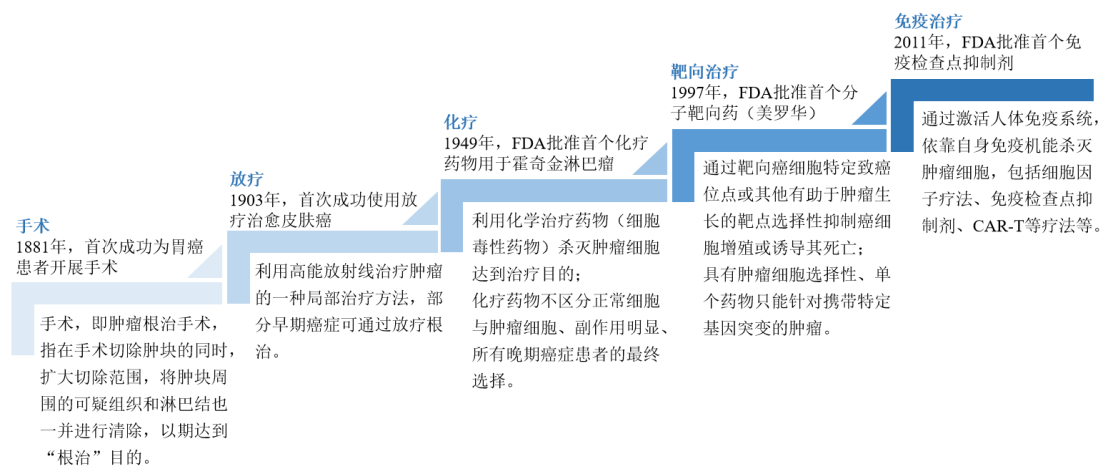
手术
1881年，首次成功为胃癌患者开展手术

手术，即肿瘤根治手术，指在手术切除肿块的同时，扩大切除范围，将肿块周围的可疑组织和淋巴结也一并进行清除，以期达到“根治”目的。

放疗
1903年，首次成功使用放疗治愈皮肤癌

利用高能放射线治疗肿瘤的一种局部治疗方法，部分早期癌症可通过放疗根治。

化疗
1949年，FDA批准首个化疗药物用于霍奇金淋巴瘤

利用化学治疗药物（细胞毒性药物）杀灭肿瘤细胞达到治疗目的；
化疗药物不区分正常细胞与肿瘤细胞、副作用明显、所有晚期癌症患者的最终选择。

靶向治疗
1997年，FDA批准首个分子靶向药（美罗华）

通过靶向癌细胞特定致癌位点或其他有助于肿瘤生长的靶点选择性抑制癌细胞增殖或诱导其死亡；
具有肿瘤细胞选择性、单个药物只能针对携带特定基因突变的肿瘤。

免疫治疗
2011年，FDA批准首个免疫检查点抑制剂

通过激活人体免疫系统，依靠自身免疫机能杀灭肿瘤细胞，包括细胞因子疗法、免疫检查点抑制剂、CAR-T等疗法等。